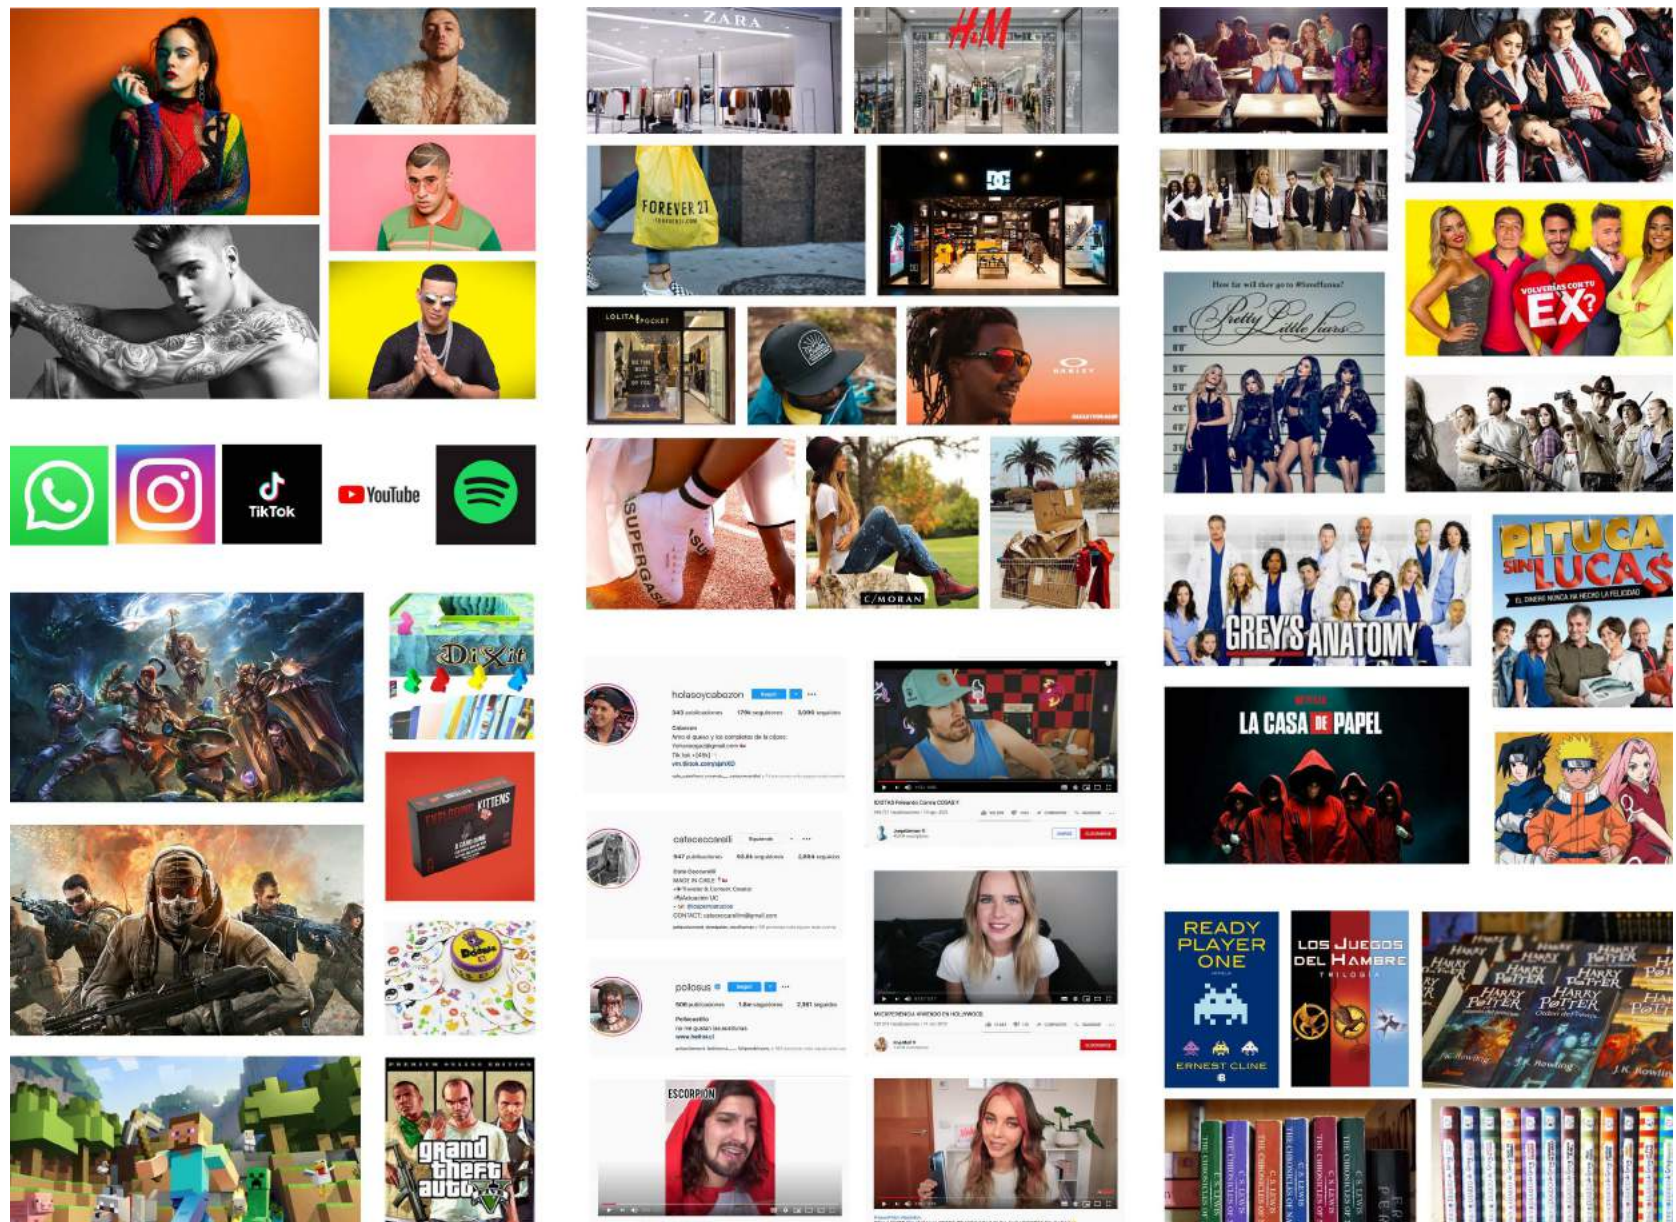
TikTok
YouTube
Dixit
EXPLODING KITTENS
Dobble
grand theft auto V
ZARA
H&M
FOREVER 21
DC
LOLITA POCKET
OAKLEY
SUPERGA
C/MORAN
holasoycabezon
catececcarelli
polosus
ESCORPION
Pretty Little Liars
VOLVERÍAS CON TU EX?
GREY'S ANATOMY
PITUCA SIN LUCAS
EL DINERO NUNCA HA HECHO LA FELICIDAD
LA CASA DE PAPEL
READY PLAYER ONE
ERNEST CLINE
LOS JUEGOS DEL HAMBRE
TRILOGÍA
HARRY POTTER
J.K. Rowling